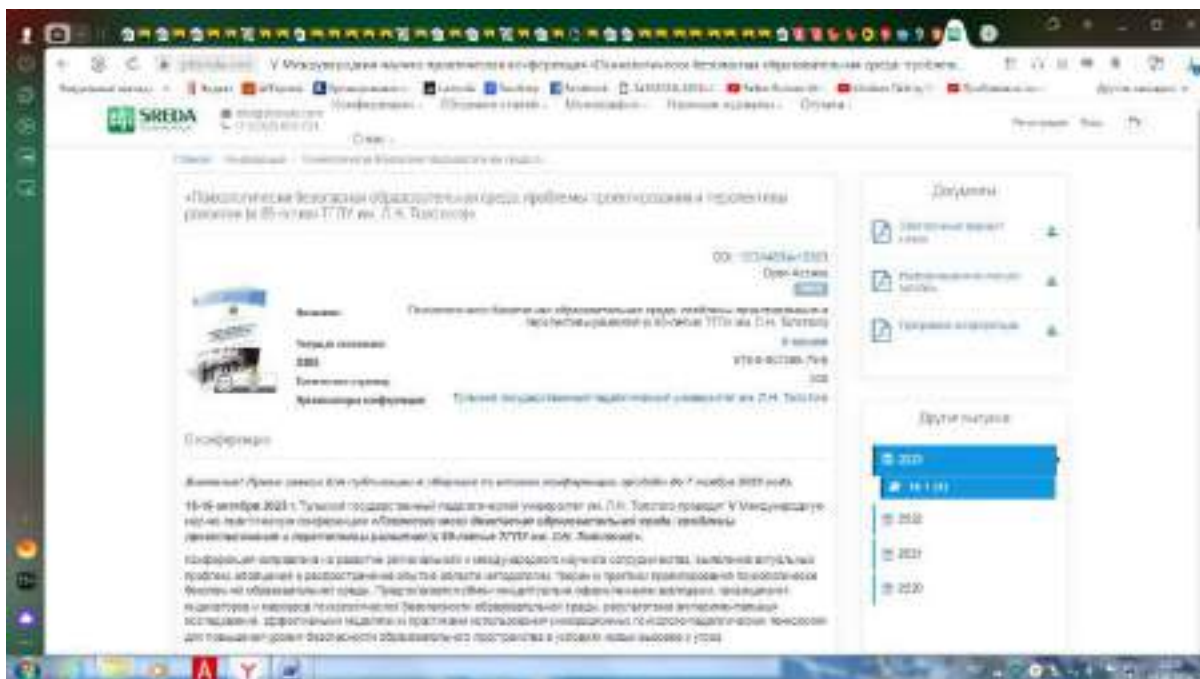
V Международная научно-практическая конференция «Психологически безопасная образовательная среда: проблемы...

SREDA

Конференции Сборники статей Монографии Научные журналы Оплата

Регистрация Вход

«Психологически безопасная образовательная среда: проблемы проектирования и перспективы развития (к 85-летию ТГПУ им. Л.Н. Толстого)»

DOI: 10.31483/r-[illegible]

Open Access

Название: Психологически безопасная образовательная среда: проблемы проектирования и перспективы развития (к 85-летию ТГПУ им. Л.Н. Толстого)

Тираж: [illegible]

ISBN: 978-5-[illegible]

Количество страниц: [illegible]

Организатор конференции: Тульский государственный педагогический университет им. Л.Н. Толстого

О конференции

Внимание! Прием заявок для публикации в сборнике по итогам конференции продлён до 7 ноября 2023 года.

15-16 октября 2023 г. Тульский государственный педагогический университет им. Л.Н. Толстого проводит V Международную научно-практическую конференцию «Психологически безопасная образовательная среда: проблемы проектирования и перспективы развития (к 85-летию ТГПУ им. Л.Н. Толстого)».

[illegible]

Документы

Электронный вариант книги

Информационное письмо

Программа конференции

Другие выпуски

2023

2022

2021

2020